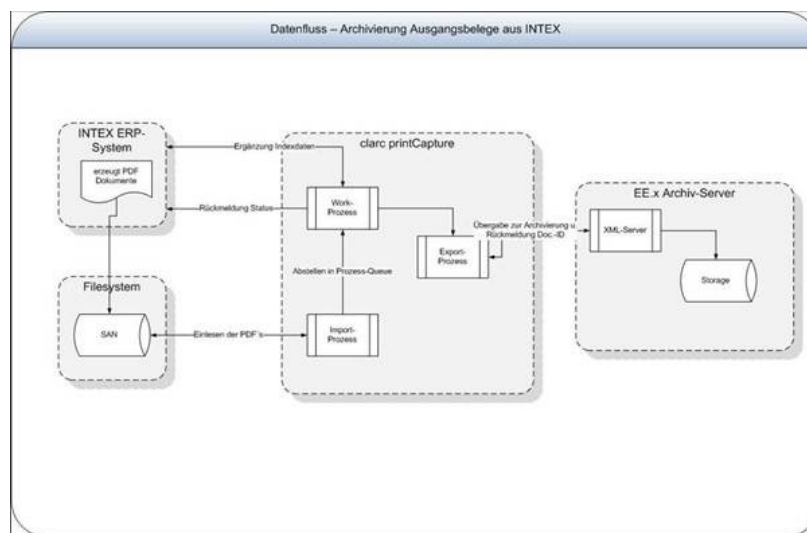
Datenfluss – Archivierung Ausgangsbelege aus INTEX

INTEX ERP-System

erzeugt PDF Dokumente

Ergänzung Indexdaten

Rückmeldung Status

clarc printCapture

Work-Prozess

Export-Prozess

Übergabe zur Archivierung u. Rückmeldung Doc.-ID

EE.x Archiv-Server

XML-Server

Storage

Abstellen in Prozess-Queue

Filesystem

SAN

Einlesen der PDF's

Import-Prozess